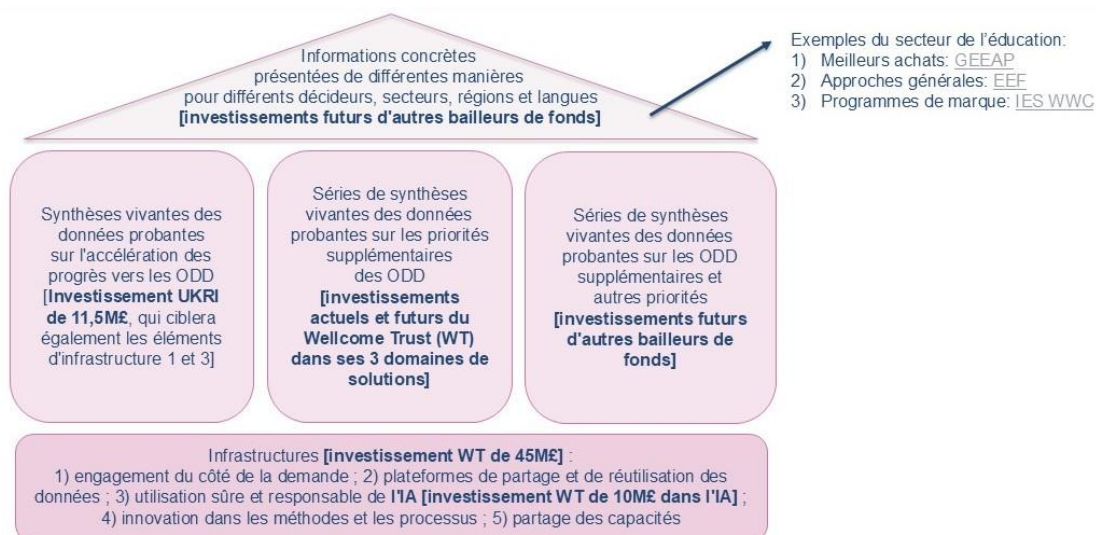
Informations concrètes présentées de différentes manières pour différents décideurs, secteurs, régions et langues **[investissements futurs d'autres bailleurs de fonds]**

Exemples du secteur de l'éducation:
1) Meilleurs achats: GEEAP
2) Approches générales: EEF
3) Programmes de marque: IES WWC

Synthèses vivantes des données probantes sur l'accélération des progrès vers les ODD [**Investissement UKRI de 11,5M£**, qui ciblera également les éléments d'infrastructure 1 et 3]

Séries de synthèses vivantes des données probantes sur les priorités supplémentaires des ODD **[investissements actuels et futurs du Wellcome Trust (WT) dans ses 3 domaines de solutions]**

Séries de synthèses vivantes des données probantes sur les ODD supplémentaires et autres priorités **[investissements futurs d'autres bailleurs de fonds]**

Infrastructures **[investissement WT de 45M£]** :
1) engagement du côté de la demande ; 2) plateformes de partage et de réutilisation des données ; 3) utilisation sûre et responsable de **l'IA [investissement WT de 10M£ dans l'IA]** ; 4) innovation dans les méthodes et les processus ; 5) partage des capacités